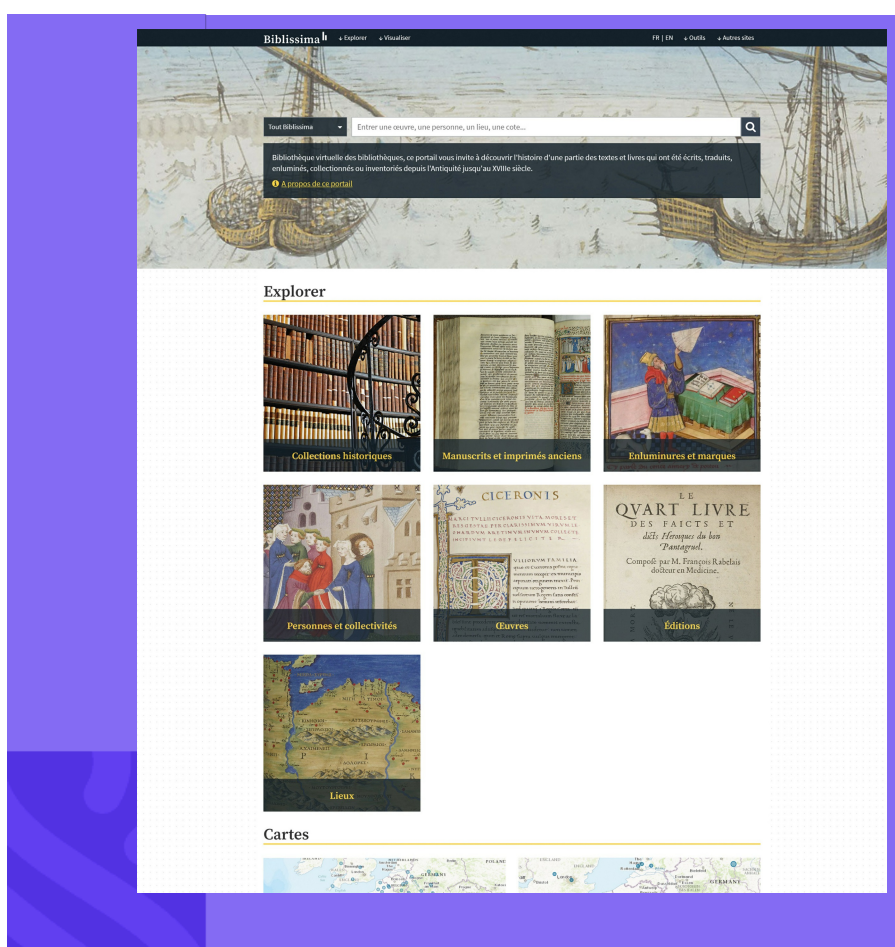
Biblissima

↓ Explorer ↓ Visualiser

FR | EN ↓ Outils ↓ Autres sites

Tout Biblissima

Entrer une œuvre, une personne, un lieu, une cote...

Bibliothèque virtuelle des bibliothèques, ce portail vous invite à découvrir l'histoire d'une partie des textes et livres qui ont été écrits, traduits, enluminés, collectionnés ou inventoriés depuis l'Antiquité jusqu'au XVIIIe siècle.

A propos de ce portail

Explorer

Collections historiques

Manuscrits et imprimés anciens

Enluminures et marques

Personnes et collectivités

CICERONIS

Œuvres

LE QVART LIVRE DES FAICTS ET dicts Heroiques du bon Pantagruel. Composé par M. François Rabelais docteur en Medicine.

Éditions

Lieux

Cartes